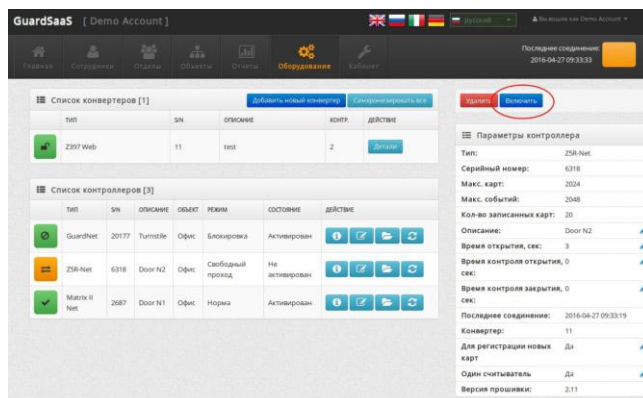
GuardSaaS [ Demo Account ]

русский

Вы вошли как Demo Account

Главная Сотрудники Отделы Объекты Отчеты Оборудование Кабинет

Последнее соединение: 2016-04-27 09:33:33

Список конвертеров [1]

Добавить новый конвертер Синхронизировать все

| ТИП | S/N | ОПИСАНИЕ | КОНТР. | ДЕЙСТВИЕ |
|---|---|---|---|---|
| Z397 Web | 11 | test | 2 | Детали |

Список контроллеров [3]

| ТИП | S/N | ОПИСАНИЕ | ОБЪЕКТ | РЕЖИМ | СОСТОЯНИЕ | ДЕЙСТВИЕ |
|---|---|---|---|---|---|---|
| GuardNet | 20177 | Turnstile | Офис | Блокировка | Активирован | |
| Z5R-Net | 6318 | Door N2 | Офис | Свободный проход | Не активирован | |
| Matrix II Net | 2687 | Door N1 | Офис | Норма | Активирован | |

Удалить Включить

Параметры контроллера

| | |
|---|---|
| Тип: | Z5R-Net |
| Серийный номер: | 6318 |
| Макс. карт: | 2024 |
| Макс. событий: | 2048 |
| Кол-во записанных карт: | 20 |
| Описание: | Door N2 |
| Время открытия, сек: | 3 |
| Время контроля открытия, сек: | 0 |
| Время контроля закрытия, сек: | 0 |
| Последнее соединение: | 2016-04-27 09:33:19 |
| Конвертер: | 11 |
| Для регистрации новых карт | Да |
| Один считыватель | Да |
| Версия прошивки: | 2.11 |